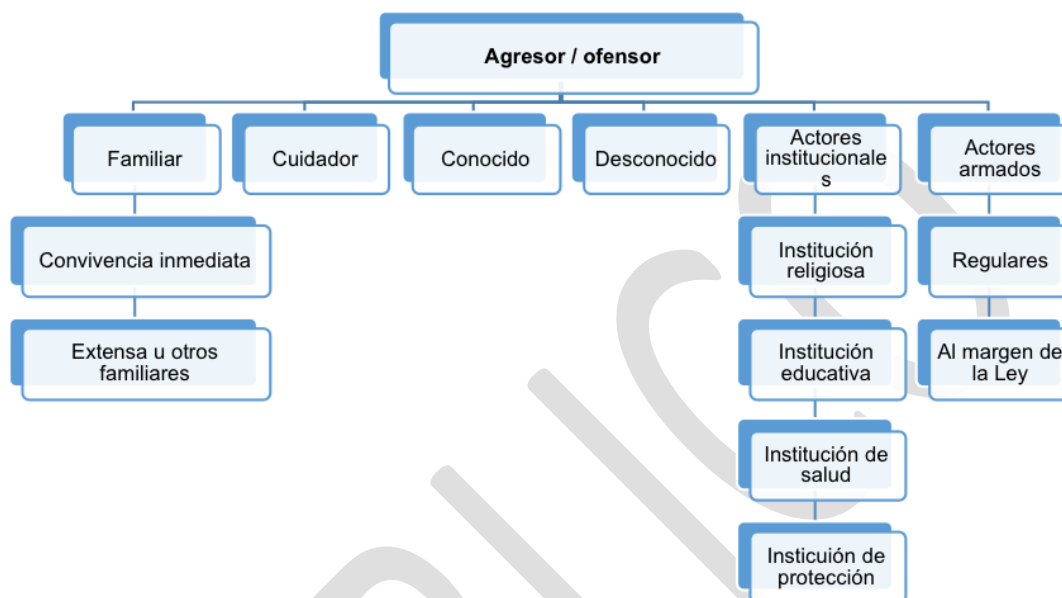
Agresor / ofensor

Familiar

Convivencia inmediata

Extensa u otros familiares

Cuidador

Conocido

Desconocido

Actores institucionales

Institución religiosa

Institución educativa

Institución de salud

Insticuión de protección

Actores armados

Regulares

Al margen de la Ley